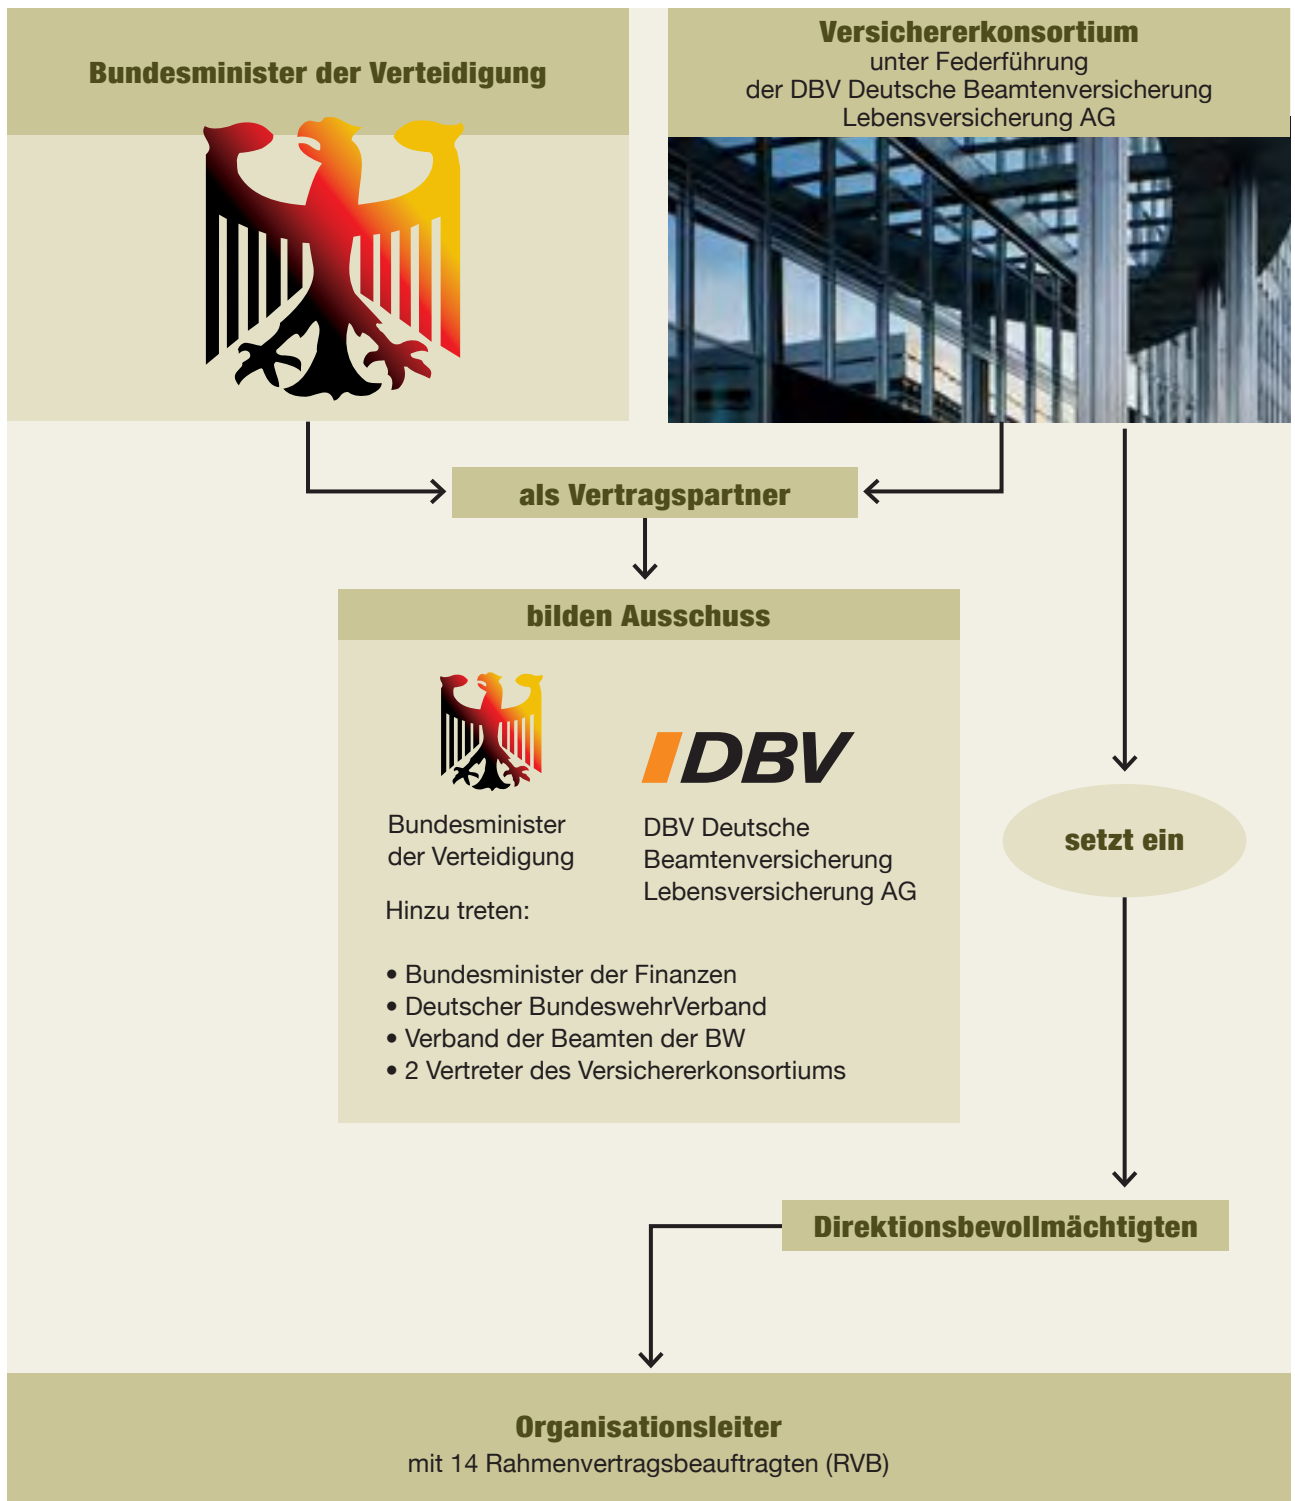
Bundesminister der Verteidigung

Versichererkonsortium
unter Federführung
der DBV Deutsche Beamtenversicherung
Lebensversicherung AG

als Vertragspartner

bilden Ausschuss

Bundesminister
der Verteidigung

DBV

DBV Deutsche
Beamtenversicherung
Lebensversicherung AG

Hinzu treten:

• Bundesminister der Finanzen
• Deutscher BundeswehrVerband
• Verband der Beamten der BW
• 2 Vertreter des Versichererkonsortiums

setzt ein

Direktionsbevollmächtigten

Organisationsleiter
mit 14 Rahmenvertragsbeauftragten (RVB)